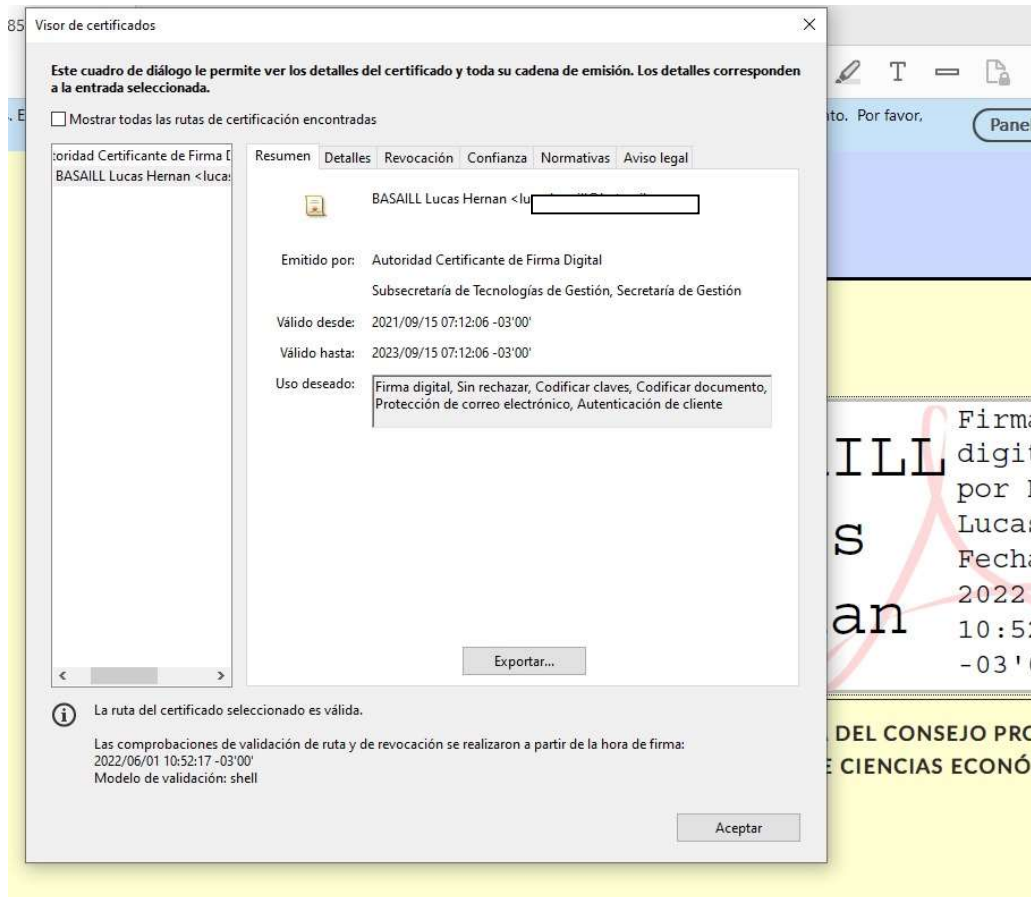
85 Visor de certificados

×

Este cuadro de diálogo le permite ver los detalles del certificado y toda su cadena de emisión. Los detalles corresponden a la entrada seleccionada.

Mostrar todas las rutas de certificación encontradas

toridad Certificante de Firma [
BASAILL Lucas Hernan <luca:

Resumen | Detalles | Revocación | Confianza | Normativas | Aviso legal

BASAILL Lucas Hernan <lu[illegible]

Emitido por: Autoridad Certificante de Firma Digital

Subsecretaría de Tecnologías de Gestión, Secretaría de Gestión

Válido desde: 2021/09/15 07:12:06 -03'00'

Válido hasta: 2023/09/15 07:12:06 -03'00'

Uso deseado: Firma digital, Sin rechazar, Codificar claves, Codificar documento, Protección de correo electrónico, Autenticación de cliente

Exportar...

La ruta del certificado seleccionado es válida.

Las comprobaciones de validación de ruta y de revocación se realizaron a partir de la hora de firma:
2022/06/01 10:52:17 -03'00'
Modelo de validación: shell

Aceptar

T

. E

nto. Por favor,

Panel

ILL
s
an

Firma
digit
por I
Lucas
Fecha
2022
10:52
-03'(

DEL CONSEJO PRO
E CIENCIAS ECONÓ